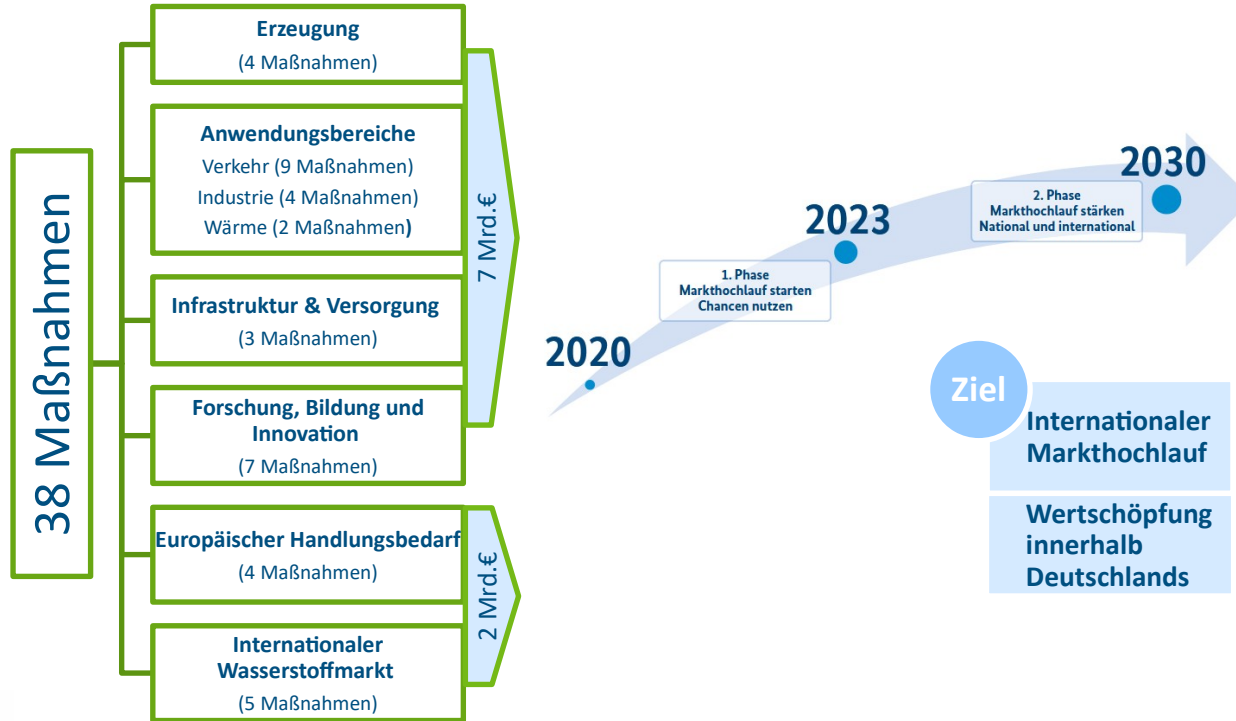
38 Maßnahmen

Erzeugung
(4 Maßnahmen)

Anwendungsbereiche
Verkehr (9 Maßnahmen)
Industrie (4 Maßnahmen)
Wärme (2 Maßnahmen)

Infrastruktur & Versorgung
(3 Maßnahmen)

Forschung, Bildung und Innovation
(7 Maßnahmen)

7 Mrd.€

Europäischer Handlungsbedarf
(4 Maßnahmen)

Internationaler Wasserstoffmarkt
(5 Maßnahmen)

2 Mrd.€

2020

1. Phase
Markthochlauf starten
Chancen nutzen

2023

2. Phase
Markthochlauf stärken
National und international

2030

Ziel

Internationaler Markthochlauf

Wertschöpfung innerhalb Deutschlands